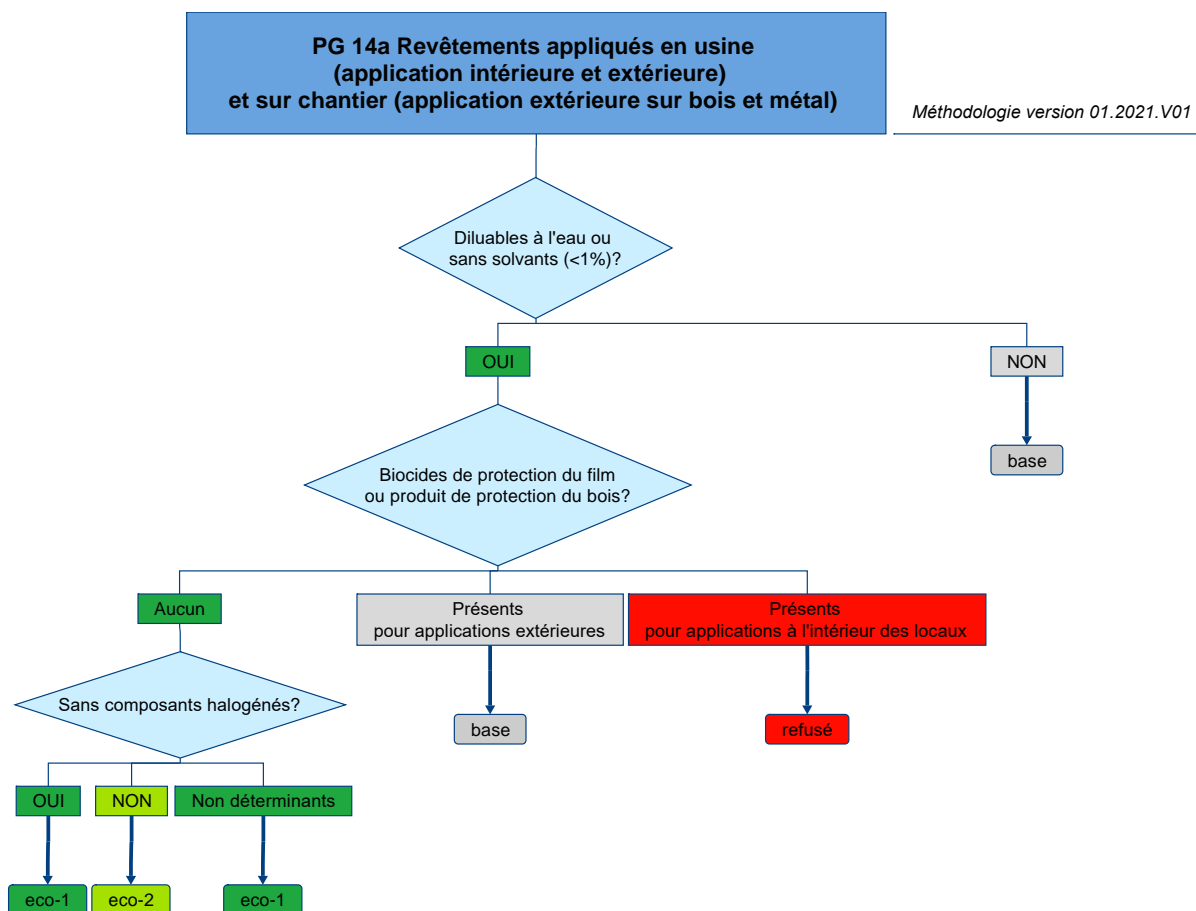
PG 14a Revêtements appliqués en usine
(application intérieure et extérieure)
et sur chantier (application extérieure sur bois et métal)

Méthodologie version 01.2021.V01

Diluables à l'eau ou sans solvants (<1%)?

OUI

NON

base

Biocides de protection du film ou produit de protection du bois?

Aucun

Présents pour applications extérieures

Présents pour applications à l'intérieur des locaux

Sans composants halogénés?

base

refusé

OUI

NON

Non déterminants

eco-1

eco-2

eco-1